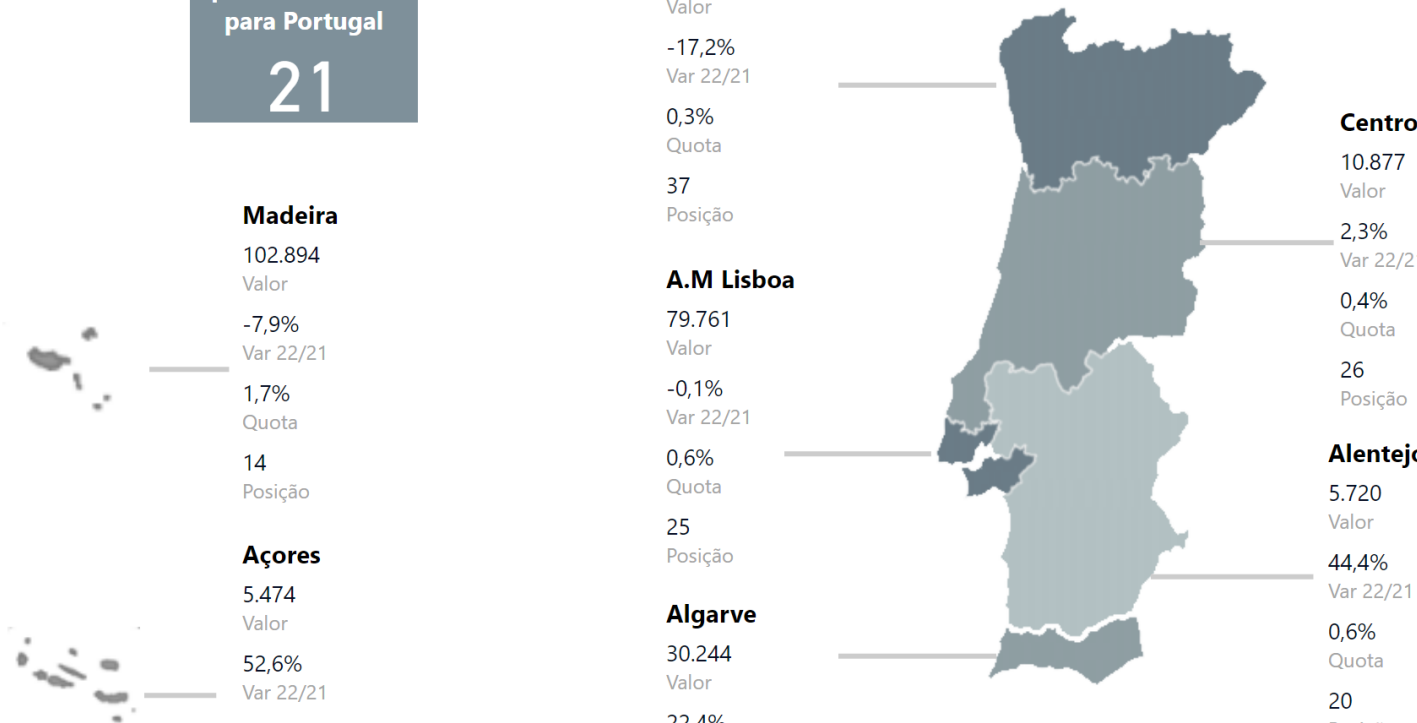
para Portugal
21

Madeira
102.894
Valor
-7,9%
Var 22/21
1,7%
Quota
14
Posição

Açores
5.474
Valor
52,6%
Var 22/21

Valor
-17,2%
Var 22/21
0,3%
Quota
37
Posição

A.M Lisboa
79.761
Valor
-0,1%
Var 22/21
0,6%
Quota
25
Posição

Algarve
30.244
Valor
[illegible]

Centro
10.877
Valor
2,3%
Var 22/2
0,4%
Quota
26
Posição

Alentejo
5.720
Valor
44,4%
Var 22/21
0,6%
Quota
20